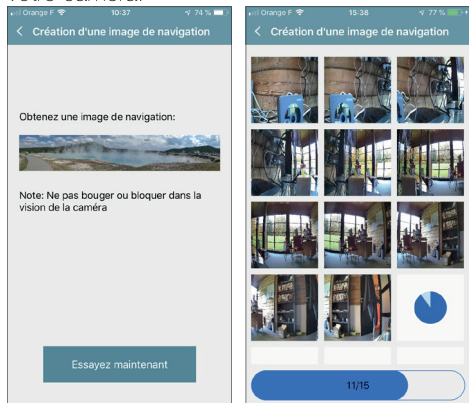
votre caméra.

Orange F 10:37 74 %

< Création d'une image de navigation

Obtenez une image de navigation:

Note: Ne pas bouger ou bloquer dans la vision de la caméra

Essayez maintenant

Orange F 15:38 77 %

< Création d'une image de navigation

11/15